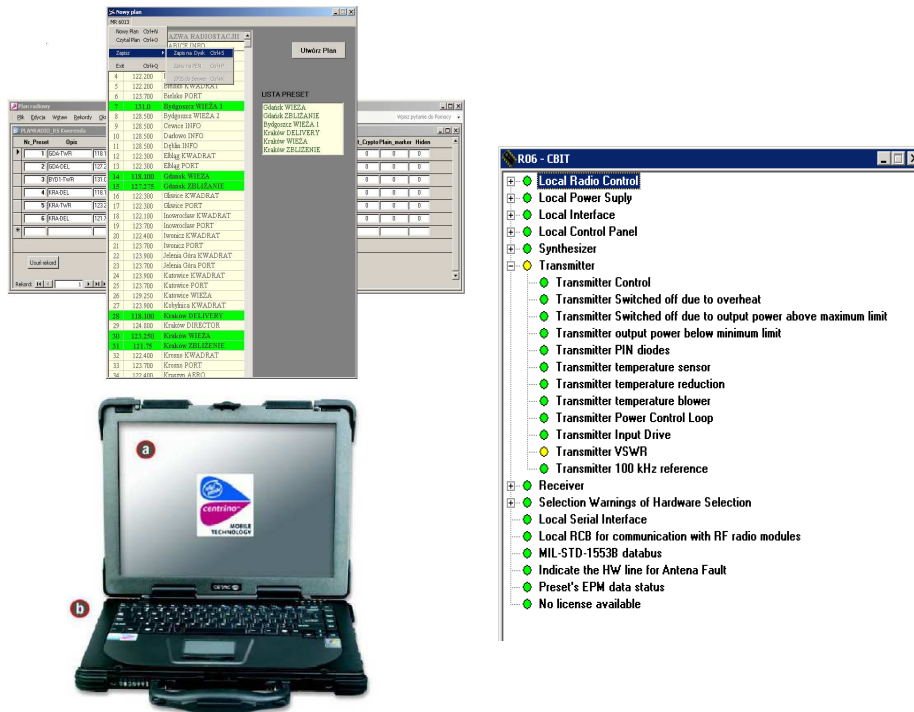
Nowy plan
NR 6013
Nowy Plan Ctrl+N
Czytaj Plan Ctrl+O
Zapisz
Exit Ctrl+Q
Zapisz na Dysk Ctrl+S
Zapisz na PEN Ctrl+P
Zapisz do Serwer Ctrl+R
AZWA RADIOSTACJI
ABICE INFO

Utwórz Plan

LISTA PRESET
Gdańsk WIEŻA
Gdańsk ZBLIŻANIE
Bydgoszcz WIEŻA I
Kraków DELIVERY
Kraków WIEŻA
Kraków ZBLIŻENIE

| | | |
|---|---|---|
| 4 | 122.200 | |
| 5 | 122.200 | Bielsko KWADRAT |
| 6 | 123.700 | Bielsko PORT |
| 7 | 131.0 | Bydgoszcz WIEŻA I |
| 8 | 128.500 | Bydgoszcz WIEŻA 2 |
| 9 | 128.500 | Orneta INFO |
| 10 | 128.500 | Darłowo INFO |
| 11 | 128.500 | Dęblin INFO |
| 12 | 122.300 | Elbląg KWADRAT |
| 13 | 122.300 | Elbląg PORT |
| 14 | 118.100 | Gdańsk WIEŻA |
| 15 | 127.275 | Gdańsk ZBLIŻANIE |
| 16 | 122.300 | Gliwice KWADRAT |
| 17 | 122.300 | Gliwice PORT |
| 18 | 122.100 | Inowrocław KWADRAT |
| 19 | 123.700 | Inowrocław PORT |
| 20 | 122.400 | Iwonicz KWADRAT |
| 21 | 123.700 | Iwonicz PORT |
| 22 | 123.900 | Jelenia Góra KWADRAT |
| 23 | 123.700 | Jelenia Góra PORT |
| 24 | 123.900 | Katowice KWADRAT |
| 25 | 123.700 | Katowice PORT |
| 26 | 129.250 | Katowice WIEŻA |
| 27 | 123.700 | Kobylnica KWADRAT |
| 28 | 118.100 | Kraków DELIVERY |
| 29 | 124.800 | Kraków DIRECTOR |
| 30 | 123.250 | Kraków WIEŻA |
| 31 | 121.75 | Kraków ZBLIŻENIE |
| 32 | 122.400 | Krosno KWADRAT |
| 33 | 123.700 | Krosno PORT |
| 34 | 122.400 | Krosno AERO |

Plan radiowy
Plik Edycja Widok Rekordy
PLANRADIO_RS Kwerenda
Nr_Preset Opis
1 GDA-TWR 118.1
2 GDA-DEL 127.2
3 BYD1-TWR 131.0
4 KRA-DEL 118.1
5 KRA-TWR 123.2
6 KRA-DEL 121.7
*
Usuń rekord
Rekord: 1
Wpisz pytanie do Pomocy
t_Crypto Plain_marker Hiden

a
b
centrino MOBILE TECHNOLOGY

R06 - CBIT
Local Radio Control
Local Power Suply
Local Interface
Local Control Panel
Synthesizer
Transmitter
Transmitter Control
Transmitter Switched off due to overheat
Transmitter Switched off due to output power above maximum limit
Transmitter output power below minimum limit
Transmitter PIN diodes
Transmitter temperature sensor
Transmitter temperature reduction
Transmitter temperature blower
Transmitter Power Control Loop
Transmitter Input Drive
Transmitter VSWR
Transmitter 100 kHz reference
Receiver
Selection Warnings of Hardware Selection
Local Serial Interface
Local RCB for communication with RF radio modules
MIL-STD-1553B databus
Indicate the HW line for Antena Fault
Preset's EPM data status
No license available